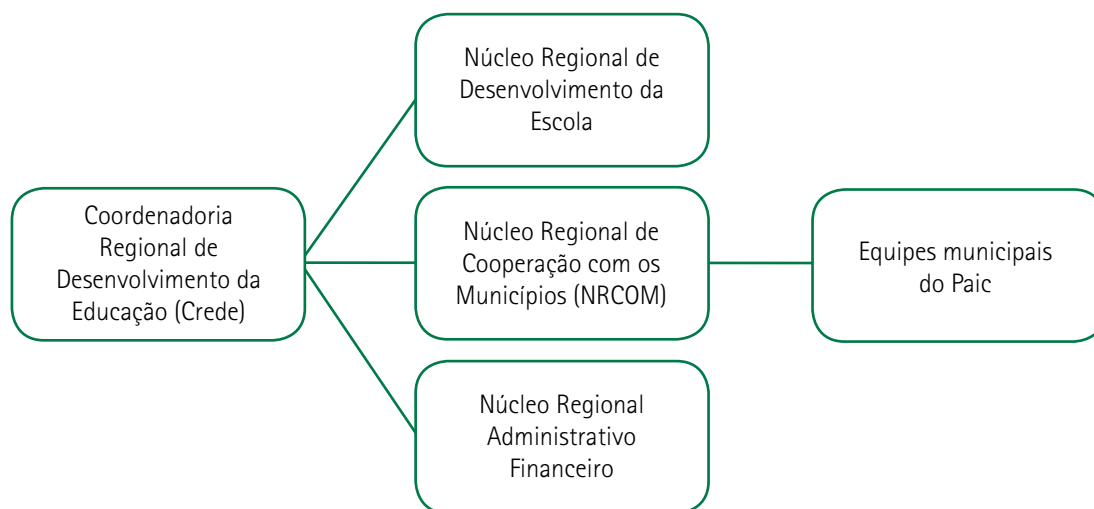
Coordenadoria Regional de Desenvolvimento da Educação (Crede)

Núcleo Regional de Desenvolvimento da Escola

Núcleo Regional de Cooperação com os Municípios (NRCOM)

Núcleo Regional Administrativo Financeiro

Equipes municipais do Paic